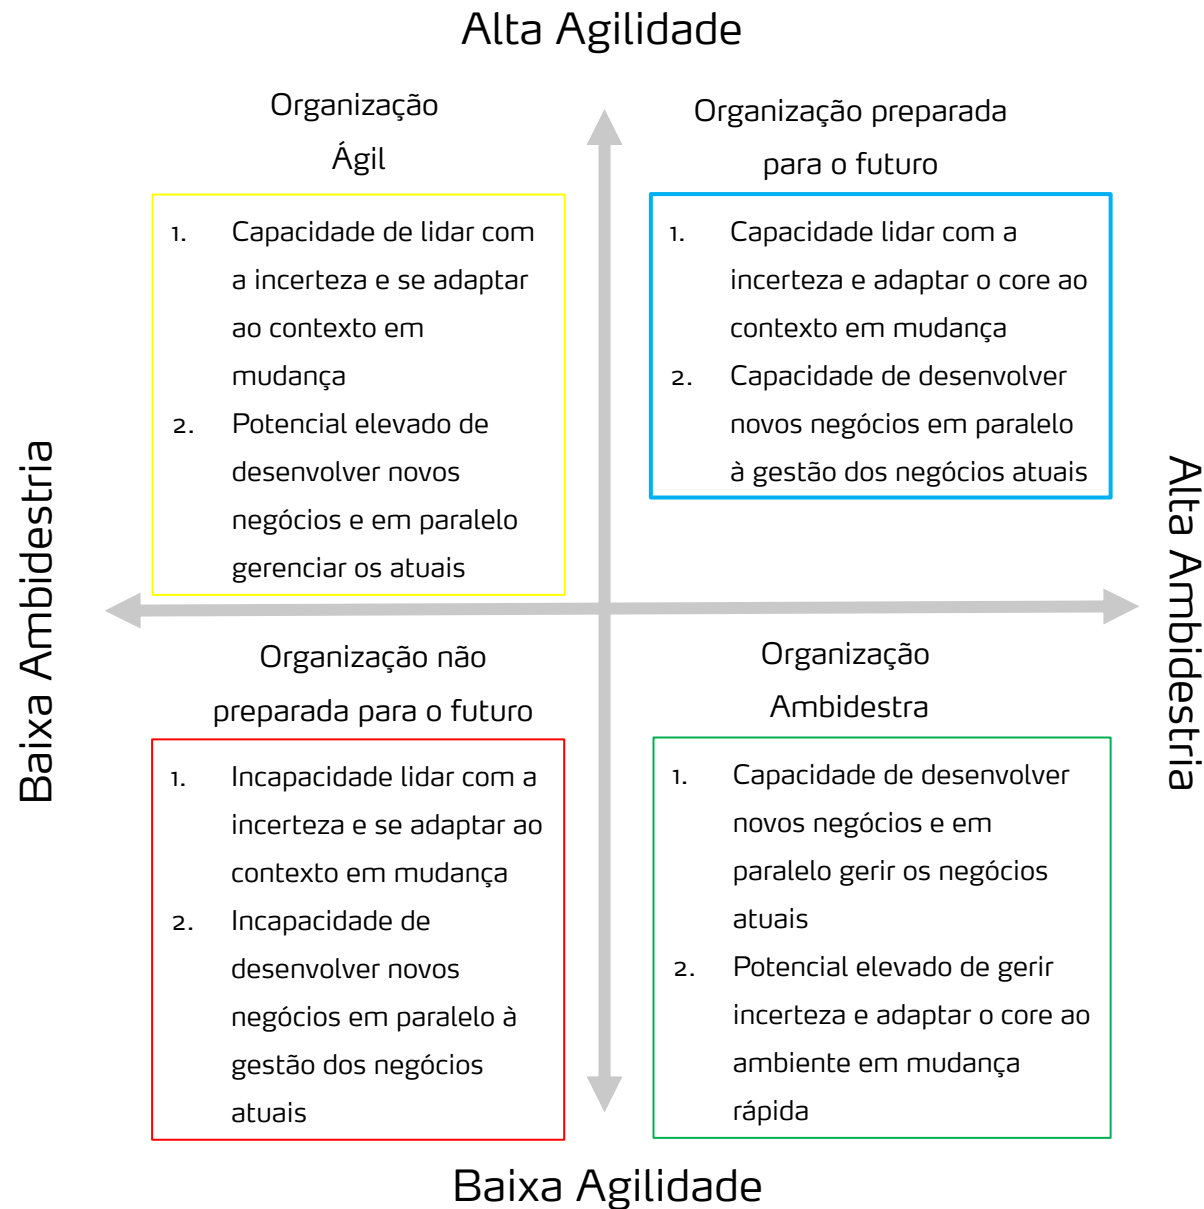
Alta Agilidade

Baixa Ambidestria

Alta Ambidestria

Organização Ágil

1. Capacidade de lidar com a incerteza e se adaptar ao contexto em mudança
2. Potencial elevado de desenvolver novos negócios e em paralelo gerenciar os atuais

Organização preparada para o futuro

1. Capacidade lidar com a incerteza e adaptar o core ao contexto em mudança
2. Capacidade de desenvolver novos negócios em paralelo à gestão dos negócios atuais

Organização não preparada para o futuro

1. Incapacidade lidar com a incerteza e se adaptar ao contexto em mudança
2. Incapacidade de desenvolver novos negócios em paralelo à gestão dos negócios atuais

Organização Ambidestra

1. Capacidade de desenvolver novos negócios e em paralelo gerir os negócios atuais
2. Potencial elevado de gerir incerteza e adaptar o core ao ambiente em mudança rápida

Baixa Agilidade